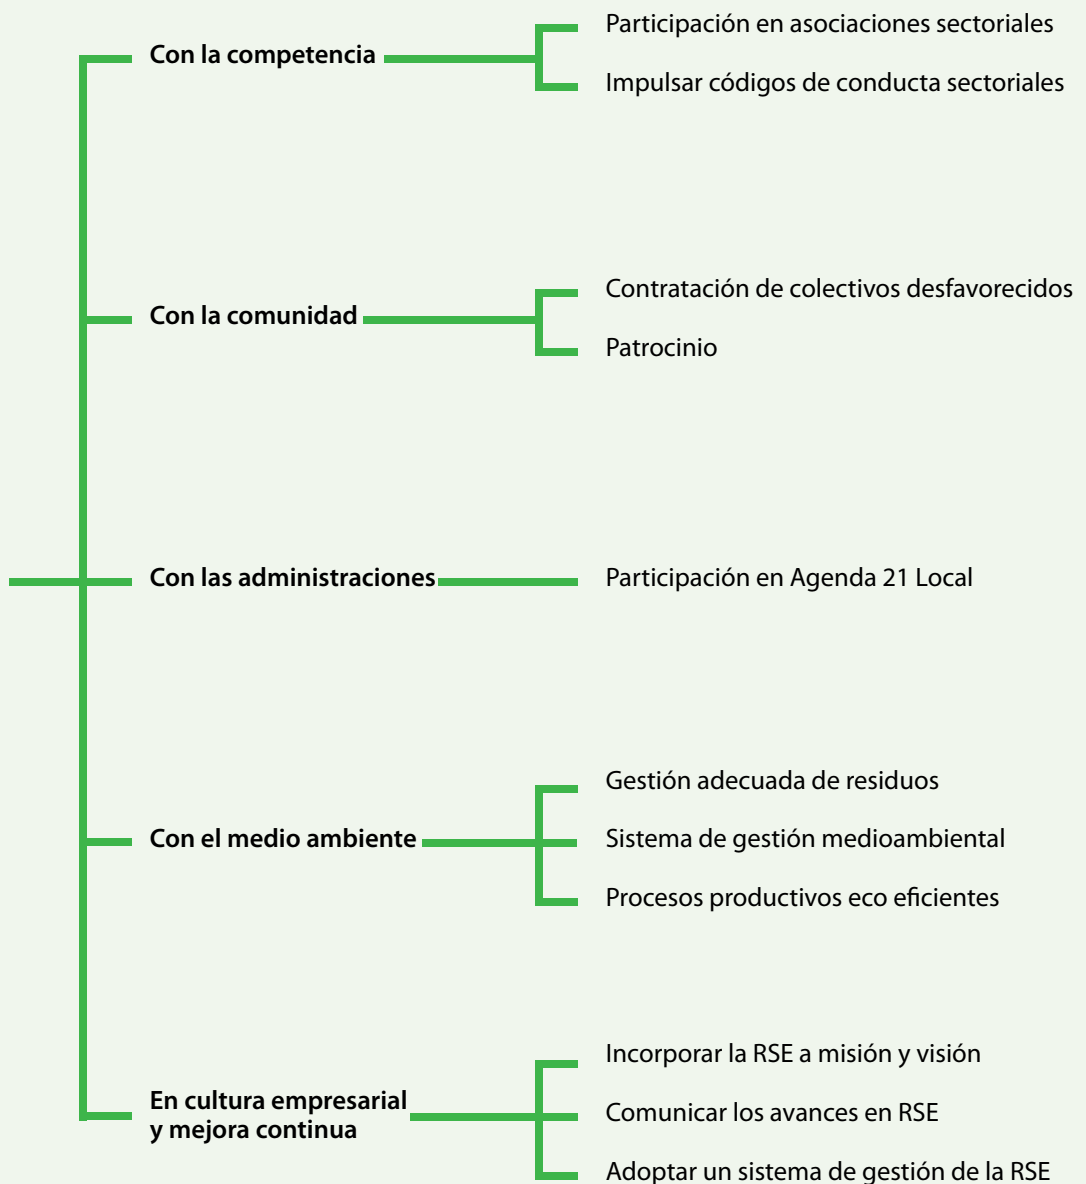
Con la competencia

Participación en asociaciones sectoriales

Impulsar códigos de conducta sectoriales

Con la comunidad

Contratación de colectivos desfavorecidos

Patrocinio

Con las administraciones

Participación en Agenda 21 Local

Con el medio ambiente

Gestión adecuada de residuos

Sistema de gestión medioambiental

Procesos productivos eco eficientes

En cultura empresarial y mejora continua

Incorporar la RSE a misión y visión

Comunicar los avances en RSE

Adoptar un sistema de gestión de la RSE